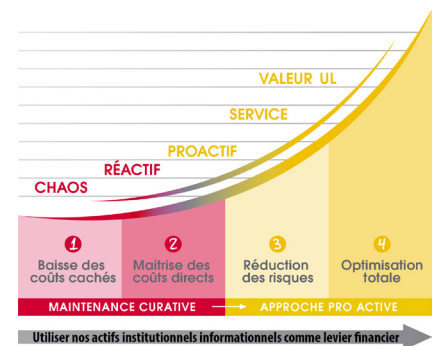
VALEUR UL
SERVICE
PROACTIF
RÉACTIF
CHAOS

1
Baisse des coûts cachés

2
Maitrise des coûts directs

3
Réduction des risques

4
Optimisation totale

MAINTENANCE CURATIVE → APPROCHE PRO ACTIVE

Utiliser nos actifs institutionnels informationnels comme levier financier